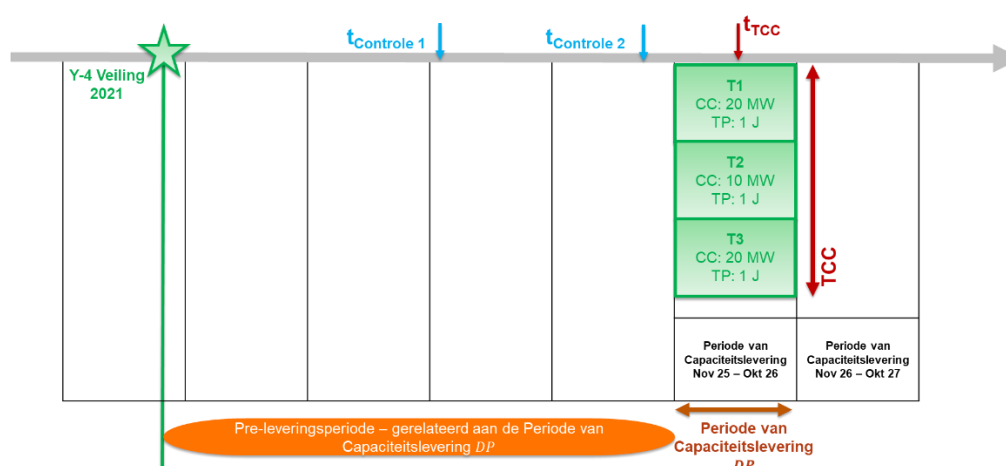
$t_{Controle\ 1}$

$t_{Controle\ 2}$

$t_{TCC}$

Y-4 Veiling 2021

T1
CC: 20 MW
TP: 1 J

T2
CC: 10 MW
TP: 1 J

T3
CC: 20 MW
TP: 1 J

TCC

Periode van Capaciteitslevering Nov 25 – Okt 26

Periode van Capaciteitslevering Nov 26 – Okt 27

Pre-leveringsperiode – gerelateerd aan de Periode van Capaciteitslevering $DP$

Periode van Capaciteitslevering $DP$